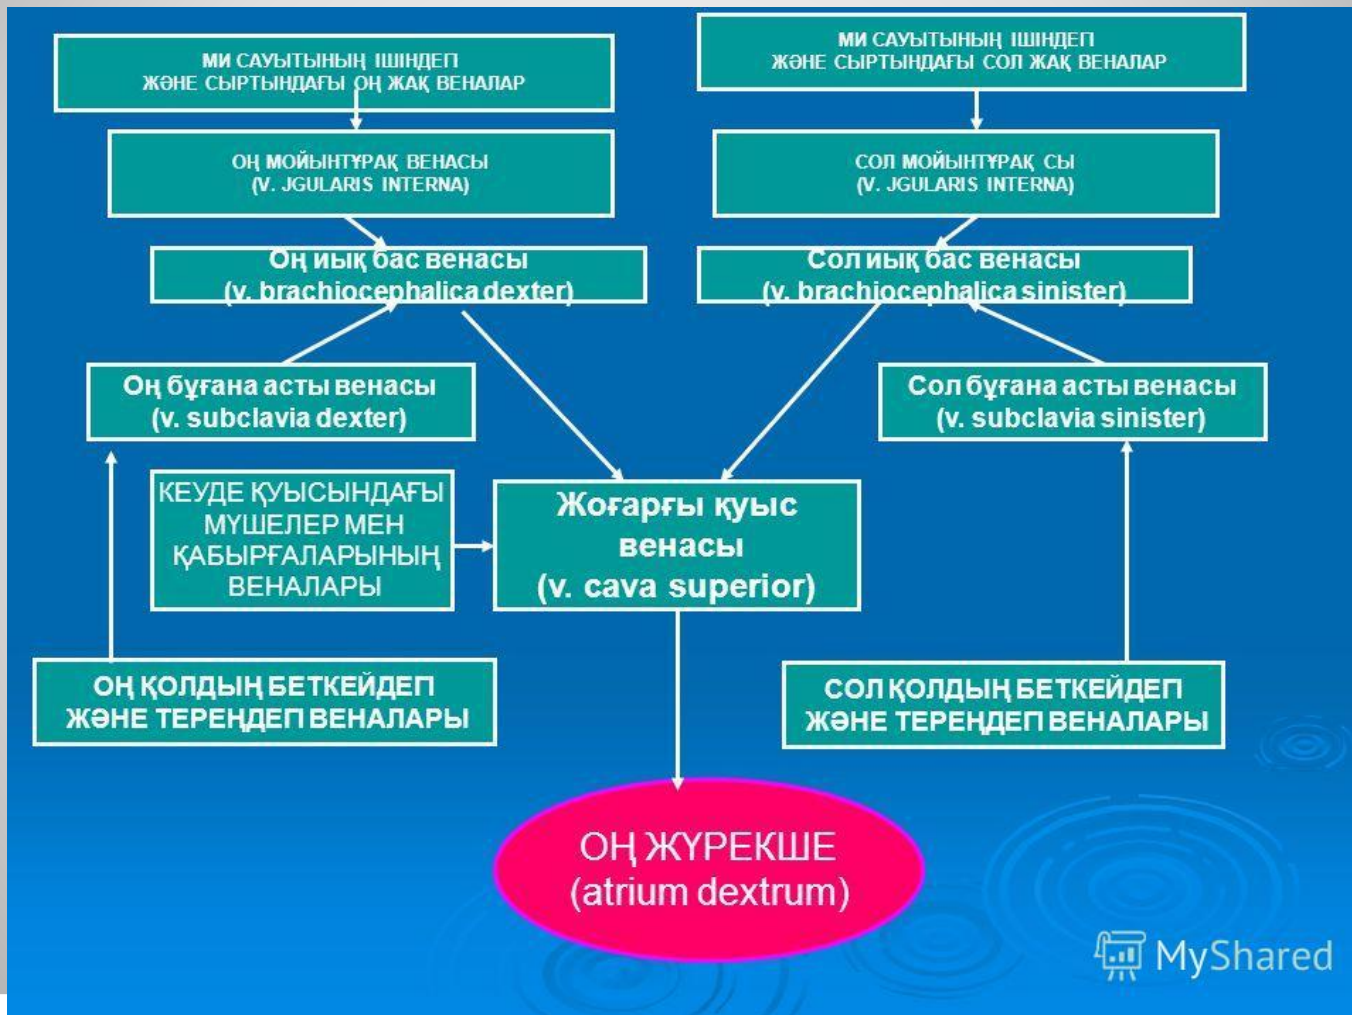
МИ САУЫТЫНЫҢ ІШІНДЕГІ ЖӘНЕ СЫРТЫНДАҒЫ ОҢ ЖАҚ ВЕНАЛАР

МИ САУЫТЫНЫҢ ІШІНДЕГІ ЖӘНЕ СЫРТЫНДАҒЫ СОЛ ЖАҚ ВЕНАЛАР

ОҢ МОЙЫНТҰРАҚ ВЕНАСЫ (V. JGULARIS INTERNA)

СОЛ МОЙЫНТҰРАҚ СЫ (V. JGULARIS INTERNA)

Оң иық бас венасы (v. brachiocephalica dexter)

Сол иық бас венасы (v. brachiocephalica sinister)

Оң бұғана асты венасы (v. subclavia dexter)

Сол бұғана асты венасы (v. subclavia sinister)

КЕУДЕ ҚУЫСЫНДАҒЫ МҮШЕЛЕР МЕН ҚАБЫРҒАЛАРЫНЫҢ ВЕНАЛАРЫ

Жоғарғы қуыс венасы (v. cava superior)

ОҢ ҚОЛДЫҢ БЕТКЕЙДЕГІ ЖӘНЕ ТЕРЕҢДЕГІ ВЕНАЛАРЫ

СОЛ ҚОЛДЫҢ БЕТКЕЙДЕГІ ЖӘНЕ ТЕРЕҢДЕГІ ВЕНАЛАРЫ

ОҢ ЖҮРЕКШЕ (atrium dextrum)

MyShared